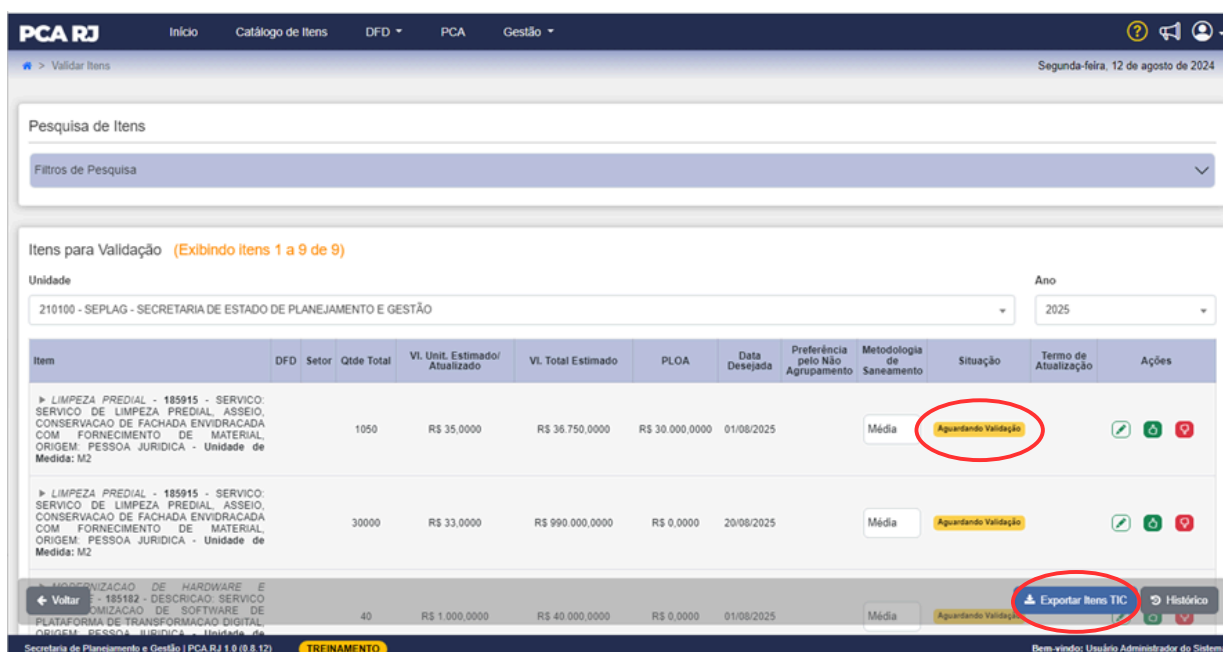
PCA RJ Início Catálogo de Itens DFD ▾ PCA Gestão ▾

> Validar Itens

Segunda-feira, 12 de agosto de 2024

Pesquisa de Itens

Filtros de Pesquisa

Itens para Validação (Exibindo itens 1 a 9 de 9)

Unidade

210100 - SEPLAG - SECRETARIA DE ESTADO DE PLANEJAMENTO E GESTÃO

Ano

2025

| Item | DFD | Setor | Qtde Total | Vl. Unit. Estimado/ Atualizado | Vl. Total Estimado | PLOA | Data Desejada | Preferência pelo Não Agrupamento | Metodologia de Saneamento | Situação | Termo de Atualização | Ações |
|---|---|---|---|---|---|---|---|---|---|---|---|---|
| ▶ LIMPEZA PREDIAL - 185915 - SERVICO: SERVICO DE LIMPEZA PREDIAL, ASSEIO, CONSERVACAO DE FACHADA ENVIDRACADA COM FORNECIMENTO DE MATERIAL, ORIGEM: PESSOA JURIDICA - Unidade de Medida: M2 | | | 1050 | R$ 35,0000 | R$ 36.750,0000 | R$ 30.000,0000 | 01/08/2025 | | Média | Aguardando Validação | | |
| ▶ LIMPEZA PREDIAL - 185915 - SERVICO: SERVICO DE LIMPEZA PREDIAL, ASSEIO, CONSERVACAO DE FACHADA ENVIDRACADA COM FORNECIMENTO DE MATERIAL, ORIGEM: PESSOA JURIDICA - Unidade de Medida: M2 | | | 30000 | R$ 33,0000 | R$ 990.000,0000 | R$ 0,0000 | 20/08/2025 | | Média | Aguardando Validação | | |
| ▶ MODERNIZACAO DE HARDWARE E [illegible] - 185182 - DESCRICAO: SERVICO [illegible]OMIZACAO DE SOFTWARE DE PLATAFORMA DE TRANSFORMACAO DIGITAL, ORIGEM: PESSOA JURIDICA - Unidade de | | | 40 | R$ 1.000,0000 | R$ 40.000,0000 | R$ 0,0000 | 01/08/2025 | | Média | Aguardando Validação | | |

Voltar

Exportar Itens TIC

Histórico

Secretaria de Planejamento e Gestão | PCA RJ 1.0 (0.8.12) TREINAMENTO

Bem-vindo: Usuário Administrador do Sistem